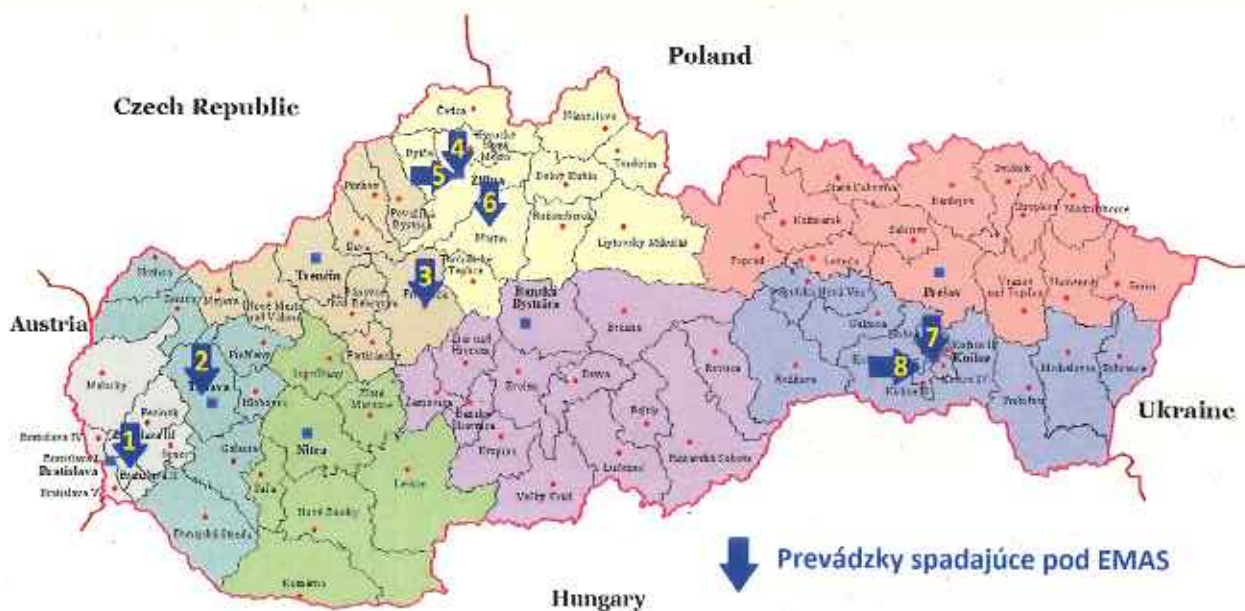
Poland

Czech Republic

Austria

Ukraine

Hungary

Čadca
Námestovo
Kysucké Nové Mesto
Bytča
Žilina
Tvrdošín
Dolný Kubín
Ružomberok
Liptovský Mikuláš
Martin
Turčianske Teplice
Púchov
Považská Bystrica
Ilava
Trenčín
Bánovce nad Bebravou
Prievidza
Partizánske
Nové Mesto nad Váhom
Myjava
Senica
Skalica
Piešťany
Trnava
Hlohovec
Topoľčany
Zlaté Moravce
Žiar nad Hronom
Banská Bystrica
Brezno
Revúca
Rožňava
Poltár
Lučenec
Rimavská Sobota
Veľký Krtíš
Krupina
Banská Štiavnica
Zvolen
Detva
Žarnovica
Nitra
Levice
Nové Zámky
Komárno
Šaľa
Galanta
Dunajská Streda
Senec
Pezinok
Malacky
Bratislava
Bratislava IV
Bratislava II
Bratislava V
Stará Ľubovňa
Bardejov
Svidník
Stropkov
Medzilaborce
Kežmarok
Sabinov
Poprad
Levoča
Prešov
Vranov nad Topľou
Humenné
Snina
Spišská Nová Ves
Gelnica
Košice
Košice IV
Michalovce
Sobrance
Trebišov
Rožňava
Košice

1
2
3
4
5
6
7
8

Prevádzky spadajúce pod EMAS